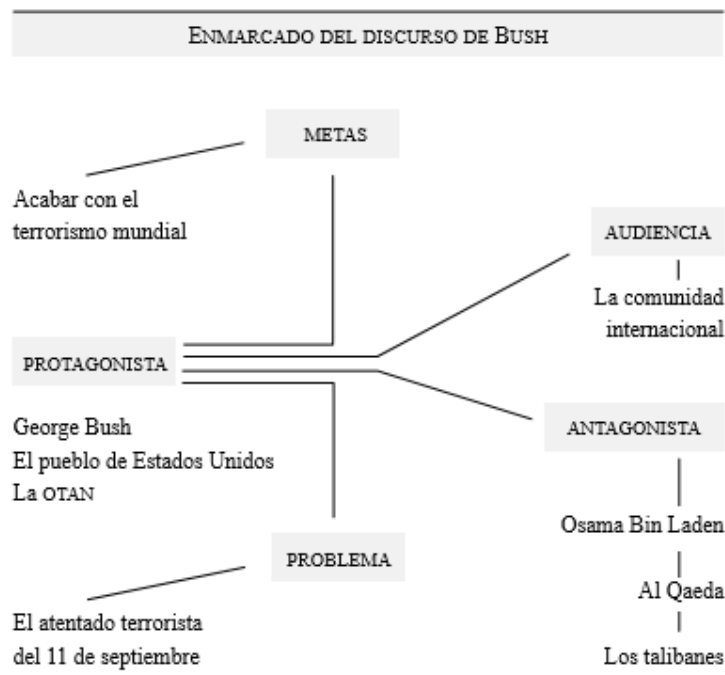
Enmarcado del discurso de Bush

METAS

Acabar con el terrorismo mundial

AUDIENCIA

La comunidad internacional

PROTAGONISTA

George Bush
El pueblo de Estados Unidos
La OTAN

ANTAGONISTA

Osama Bin Laden

Al Qaeda

Los talibanes

PROBLEMA

El atentado terrorista del 11 de septiembre